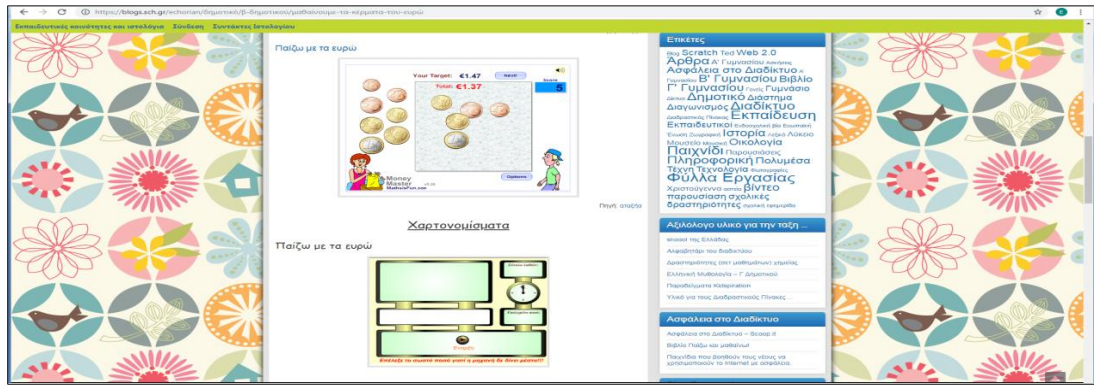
https://blogs.sch.gr/echorian/δημοτικό/β-δημοτικού/μαθαίνουμε-τα-κέρματα-του-ευρώ

Εκπαιδευτικές καινοτομίες και ιστολόγια   Σύνδεση   Συντάκτες Ιστολογίου

Παίζω με τα ευρώ

Your Target: €1.47
Total: €1.37
Score 5
Money Master
Options

Πηγή: απόξ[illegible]

Χαρτονομίσματα

Παίζω με τα ευρώ

Επέλεξε το σωστό ποσό για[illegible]

Ετικέτες

Blog Scratch Ted Web 2.0 Άρθρα Α' Γυμνασίου Ασφάλεια στο Διαδίκτυο Β' Γυμνασίου Βιβλίο Γ' Γυμνασίου Γονείς Γυμνάσιο Δημοτικό Διάστημα Διαγωνισμός Διαδίκτυο Εκπαίδευση Εκπαιδευτικοί Ιστορία Λύκειο Μουσείο Οικολογία Παιχνίδι Παρουσιάσεις Πληροφορική Πολυμέσα Τέχνη Τεχνολογία Φύλλα Εργασίας Χριστούγεννα βίντεο παρουσίαση σχολικές δραστηριότητες

Αξιόλογο υλικό για την τάξη

Μουσεία της Ελλάδας
Αλφαβητάρι του Διαδικτύου
Δραστηριότητες (απ' μαθημάτων) γλώσσας
Ελληνική Μυθολογία – Γ' Δημοτικού
Παραδείγματα Kidspiration
Υλικό για τους Διαδραστικούς Πίνακες

Ασφάλεια στο Διαδίκτυο

Ασφάλεια στο Διαδίκτυο – Scoop.it
Βιβλίο Παίζω και μαθαίνω!
Παιχνίδια που βοηθούν τους νέους να χρησιμοποιούν το Internet με ασφάλεια